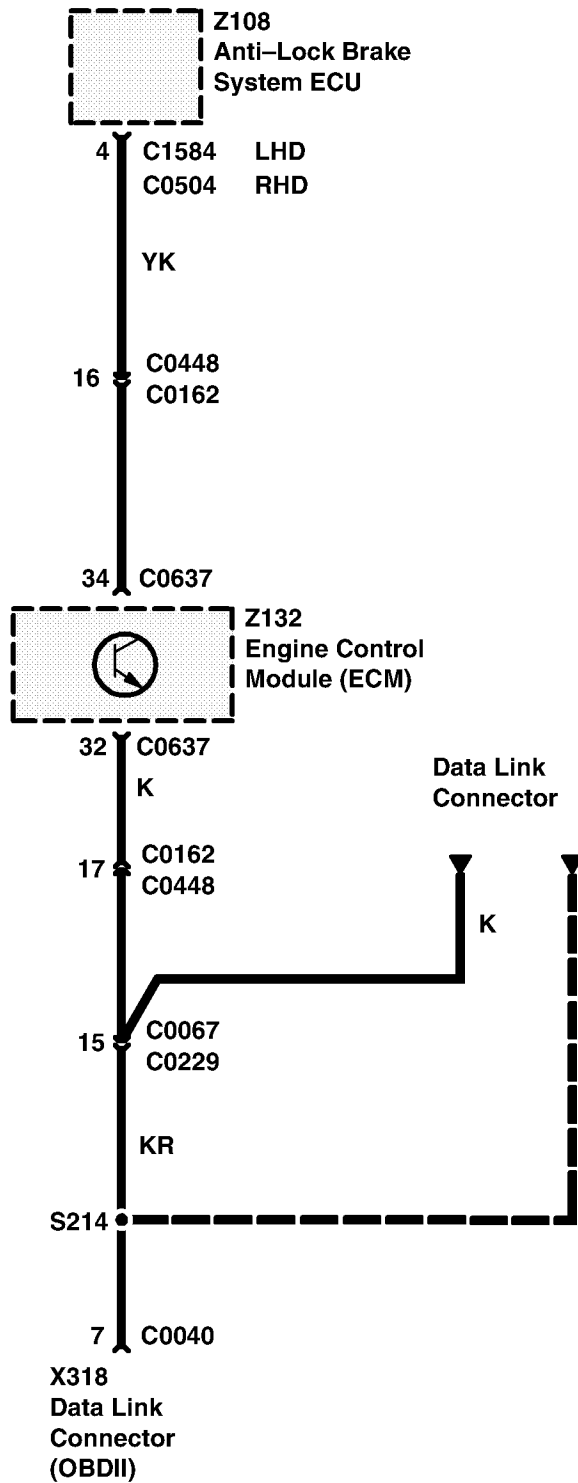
Z108
Anti–Lock Brake
System ECU

4 C1584 LHD
C0504 RHD

YK

16 C0448
C0162

34 C0637

Z132
Engine Control
Module (ECM)

32 C0637

K

Data Link
Connector

17 C0162
C0448

K

15 C0067
C0229

KR

S214

7 C0040

X318
Data Link
Connector
(OBDII)